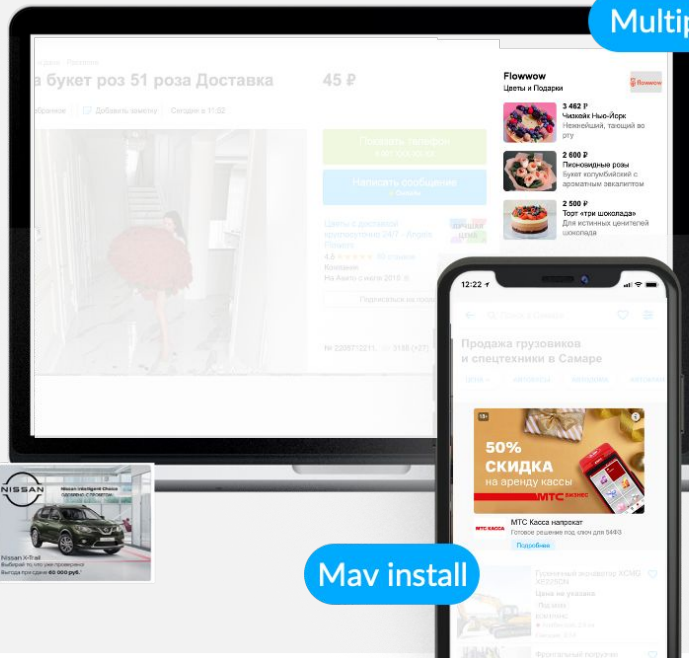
Multip

Цены · Россия

а букет роз 51 роза Доставка

45 ₽

Избранное · Добавить заметку · Сегодня в 11:02

Показать телефон

Написать сообщение

Цветы с доставкой круглосуточно 24/7 - Angel Flowers

4,8 ★★★★★ 40 отзывов

Компания

На Авито с июля 2015

Подписаться на продавца

№ 2209712011, 3156 (+37)

Flowwow

Цветы и Подарки

flowwow

3 462 ₽
Чизкейк Нью-Йорк
Нежнейший, тающий во рту

2 600 ₽
Пионовидные розы
Букет колумбийский с ароматным эвкалиптом

2 500 ₽
Торт «три шоколада»
Для истинных ценителей шоколада

12:22

Продажа грузовиков и спецтехники в Самаре

50%
СКИДКА
на аренду кассы
МТС БИЗНЕС

МТС Касса напрокат
Готовое решение под ключ для 54ФЗ
Подробнее

NISSAN

Nissan Intelligent Choice

Nissan X-Trail
Выбирай то, что уже проверено!
Выгода при дизе 60 000 руб.

Mav install

Гусеничный экскаватор ХСМG XE370CN
Цена не указана

Фронтальный погрузчик